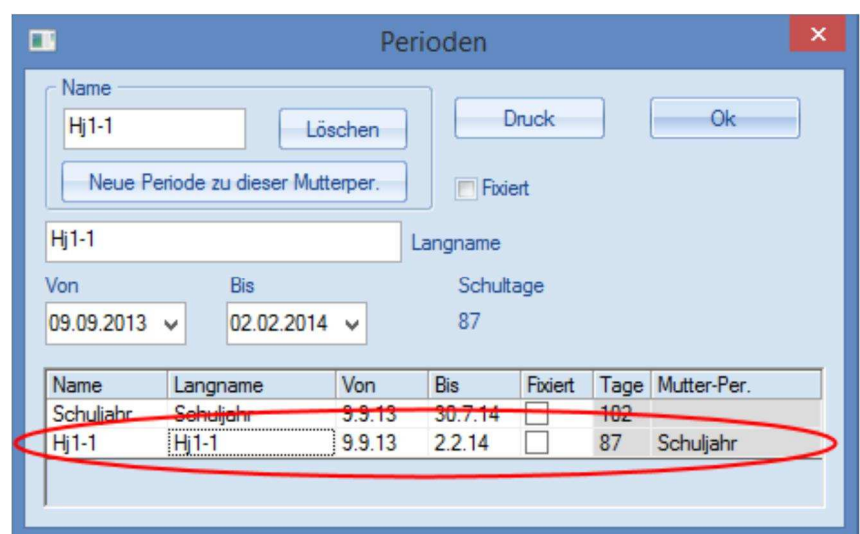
Perioden

Name

Hj1-1

Löschen

Neue Periode zu dieser Mutterper.

Druck

Ok

Fixiert

Hj1-1

Langname

Von

09.09.2013

Bis

02.02.2014

Schultage

87

| Name | Langname | Von | Bis | Fixiert | Tage | Mutter-Per. |
|---|---|---|---|---|---|---|
| Schuljahr | Schuljahr | 9.9.13 | 30.7.14 | | 102 | |
| Hj1-1 | Hj1-1 | 9.9.13 | 2.2.14 | | 87 | Schuljahr |